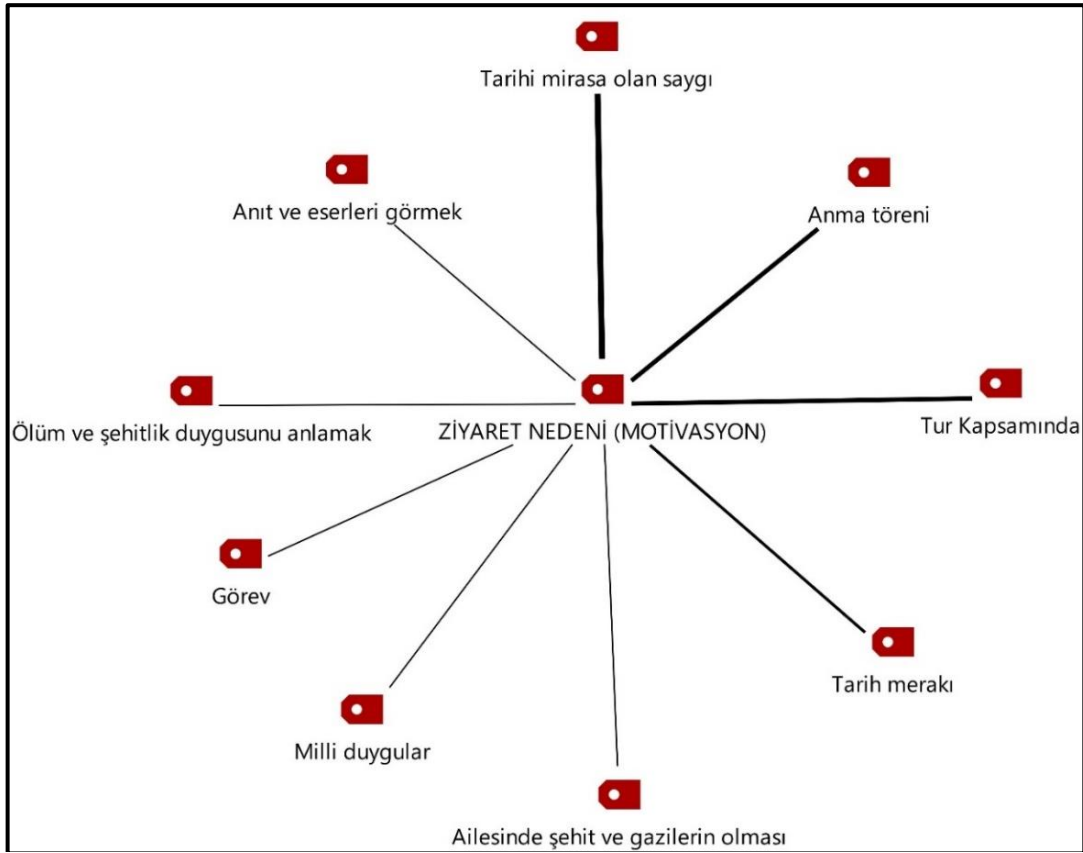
Tarihi mirasa olan saygı

Anıt ve eserleri görmek

Anma töreni

Ölüm ve şehitlik duygusunu anlamak

ZİYARET NEDENİ (MOTİVASYON)

Tur Kapsamında

Görev

Tarih merakı

Milli duygular

Ailesinde şehit ve gazilerin olması